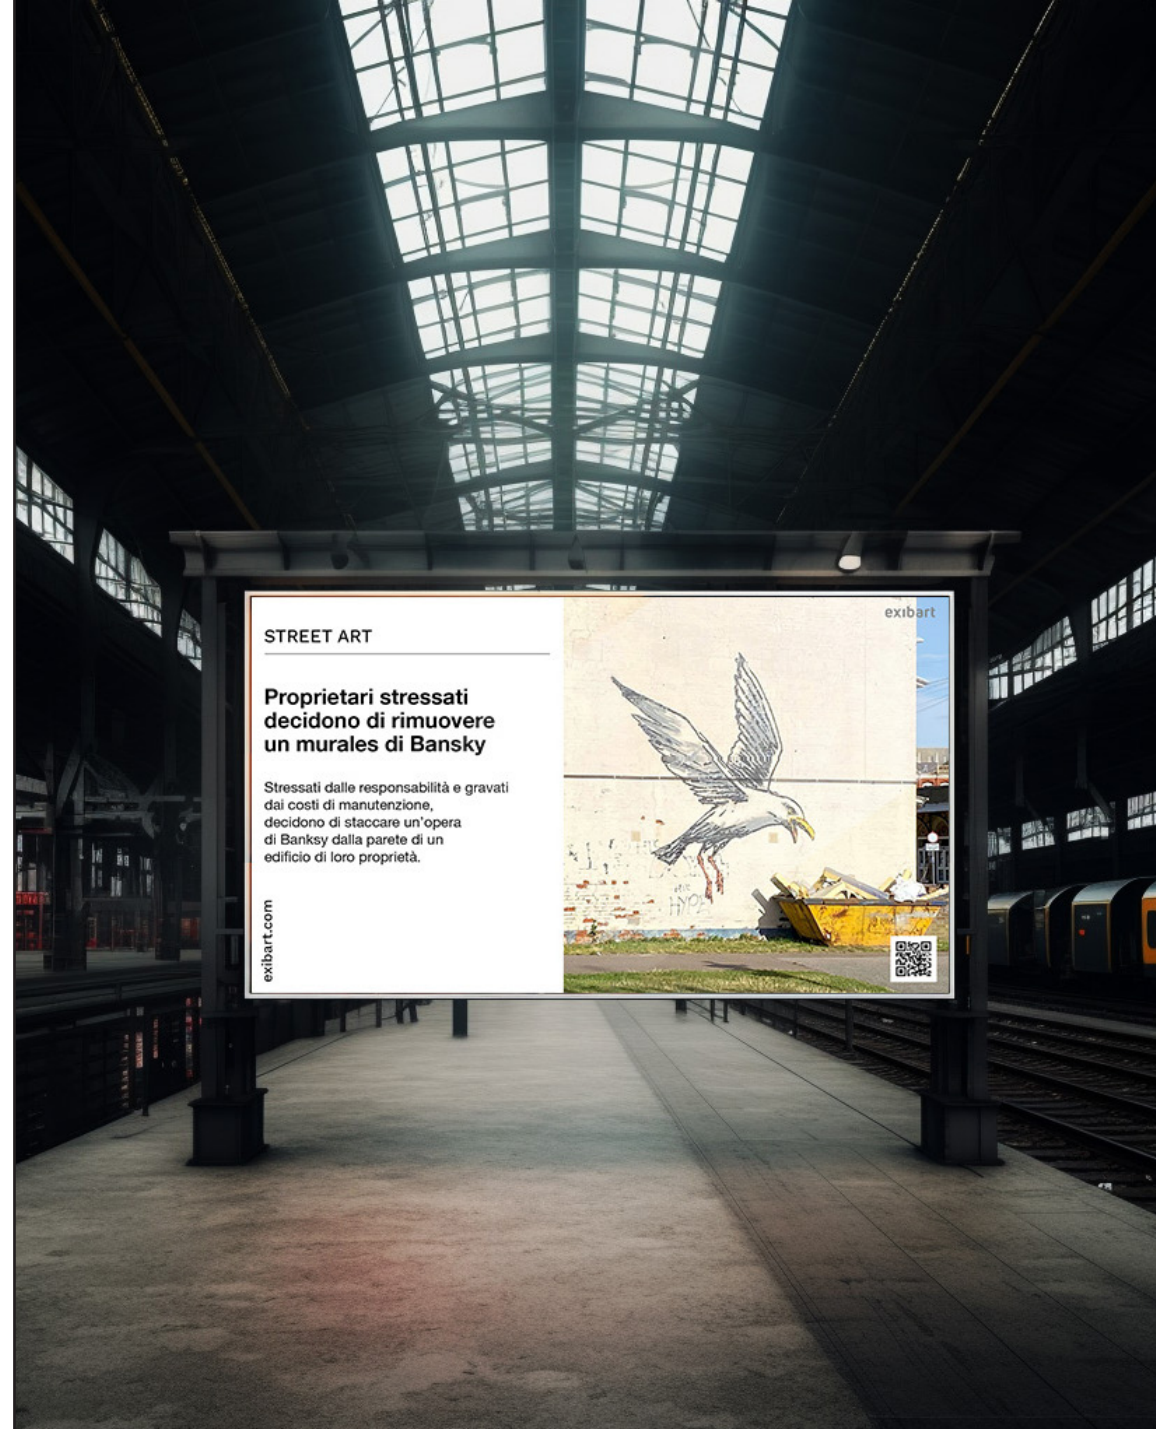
STREET ART

Proprietari stressati decidono di rimuovere un murales di Bansky

Stressati dalle responsabilità e gravati dai costi di manutenzione, decidono di staccare un'opera di Banksy dalla parete di un edificio di loro proprietà.

exibart.com

exibart